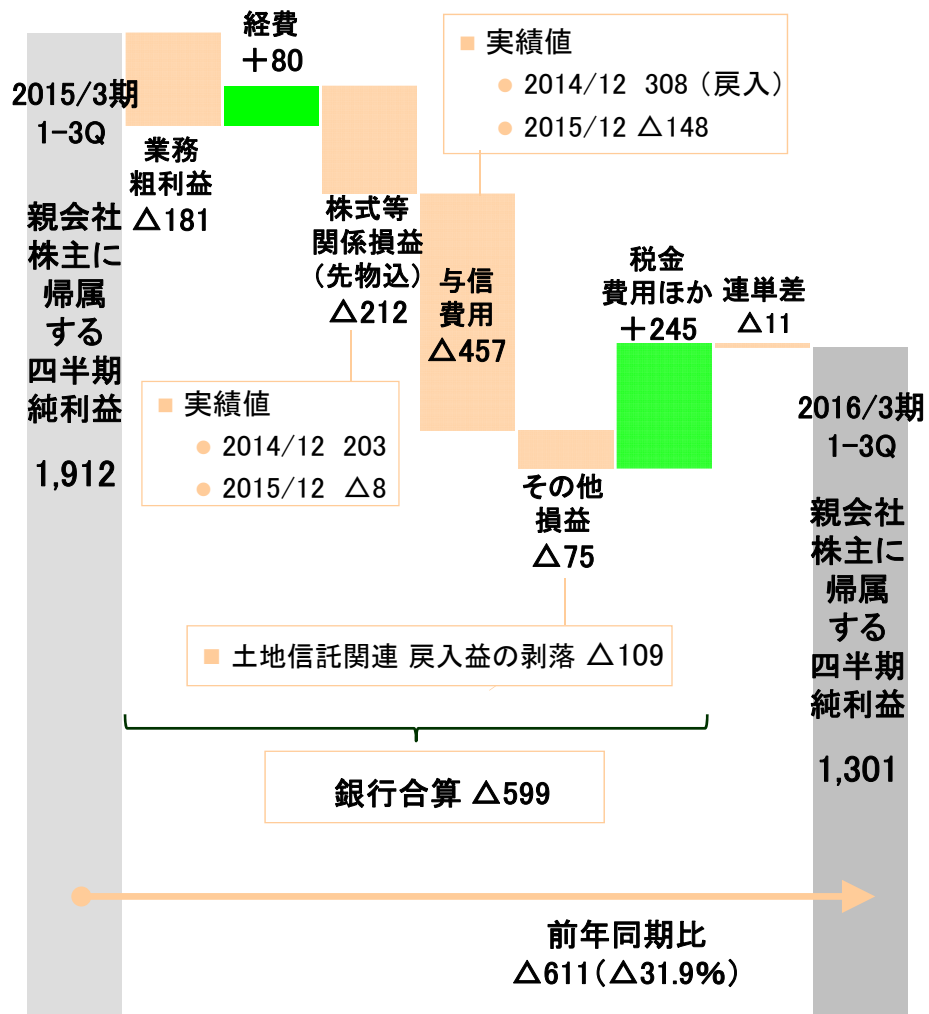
2015/3期
1-3Q

親会社
株主に
帰属
する
四半期
純利益

1,912

業務
粗利益
△181

経費
＋80

株式等
関係損益
（先物込）
△212

■ 実績値
● 2014/12 203
● 2015/12 △8

■ 実績値
● 2014/12 308（戻入）
● 2015/12 △148

与信
費用
△457

その他
損益
△75

税金
費用ほか
＋245

連単差
△11

■ 土地信託関連 戻入益の剥落 △109

銀行合算 △599

2016/3期
1-3Q

親会社
株主に
帰属
する
四半期
純利益

1,301

前年同期比
△611（△31.9%）